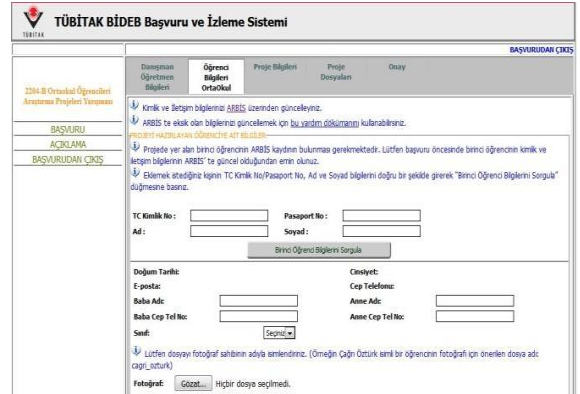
TÜBİTAK

TÜBİTAK BİDEB Başvuru ve İzleme Sistemi

BAŞVURUDAN ÇIKIŞ

2204-B Ortaokul Öğrencileri Araştırma Projeleri Yarışması

BAŞVURU

AÇIKLAMA

BAŞVURUDAN ÇIKIŞ

Danışman Öğretmen Bilgileri | Öğrenci Bilgileri OrtaOkul | Proje Bilgileri | Proje Dosyaları | Onay

Kimlik ve İletişim bilgilerinizi ARBİS üzerinden güncelleyiniz.

ARBİS te eksik olan bilgilerinizi güncellemek için bu yardım dokümanını kullanabilirsiniz.

PROJEYİ HAZIRLAYAN ÖĞRENCİYE AİT BİLGİLER

Projede yer alan birinci öğrencinin ARBİS kaydının bulunması gerekmektedir. Lütfen başvuru öncesinde birinci öğrencinin kimlik ve iletişim bilgilerinin ARBİS' te güncel olduğundan emin olunuz.

Eklemek istediğiniz kişinin TC Kimlik No/Pasaport No, Ad ve Soyad bilgilerini doğru bir şekilde girerek "Birinci Öğrenci Bilgilerini Sorgula" düğmesine basınız.

TC Kimlik No :

Pasaport No :

Ad :

Soyad :

Birinci Öğrenci Bilgilerini Sorgula

Doğum Tarihi:

Cinsiyet:

E-posta:

Cep Telefonu:

Baba Adı:

Anne Adı:

Baba Cep Tel No:

Anne Cep Tel No:

Sınıf:

Seçiniz

Lütfen dosyayı fotoğraf sahibinin adıyla isimlendiriniz. (Örneğin Çağrı Öztürk isimli bir öğrencinin fotoğrafı için önerilen dosya adı: cagri_ozturk)

Fotoğraf:

Gözat...

Hiçbir dosya seçilmedi.